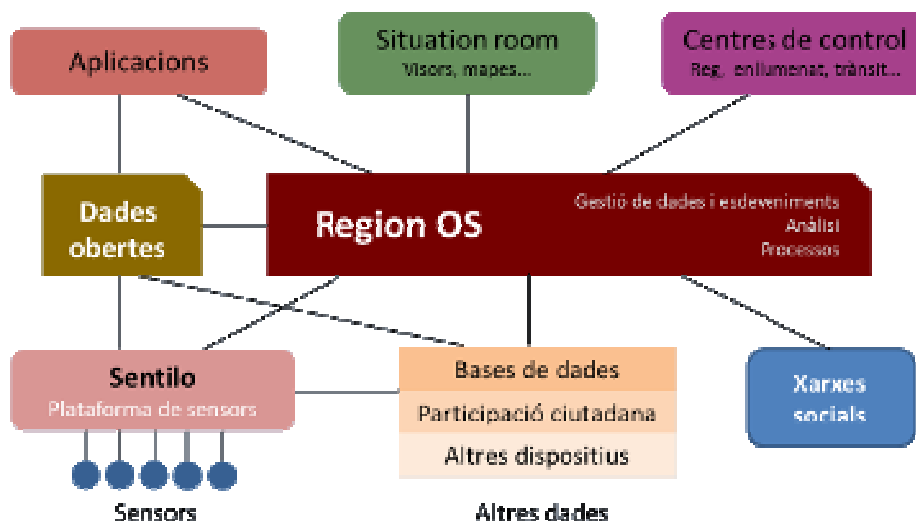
Aplicacions

Situation room
Visors, mapes...

Centres de control
Reg, enllumenat, trànsit...

Dades obertes

Region OS

Gestió de dades i esdeveniments
Anàlisi
Processos

Sentilo
Plataforma de sensors

Bases de dades
Participació ciutadana
Altres dispositius

Xarxes socials

Sensors

Altres dades